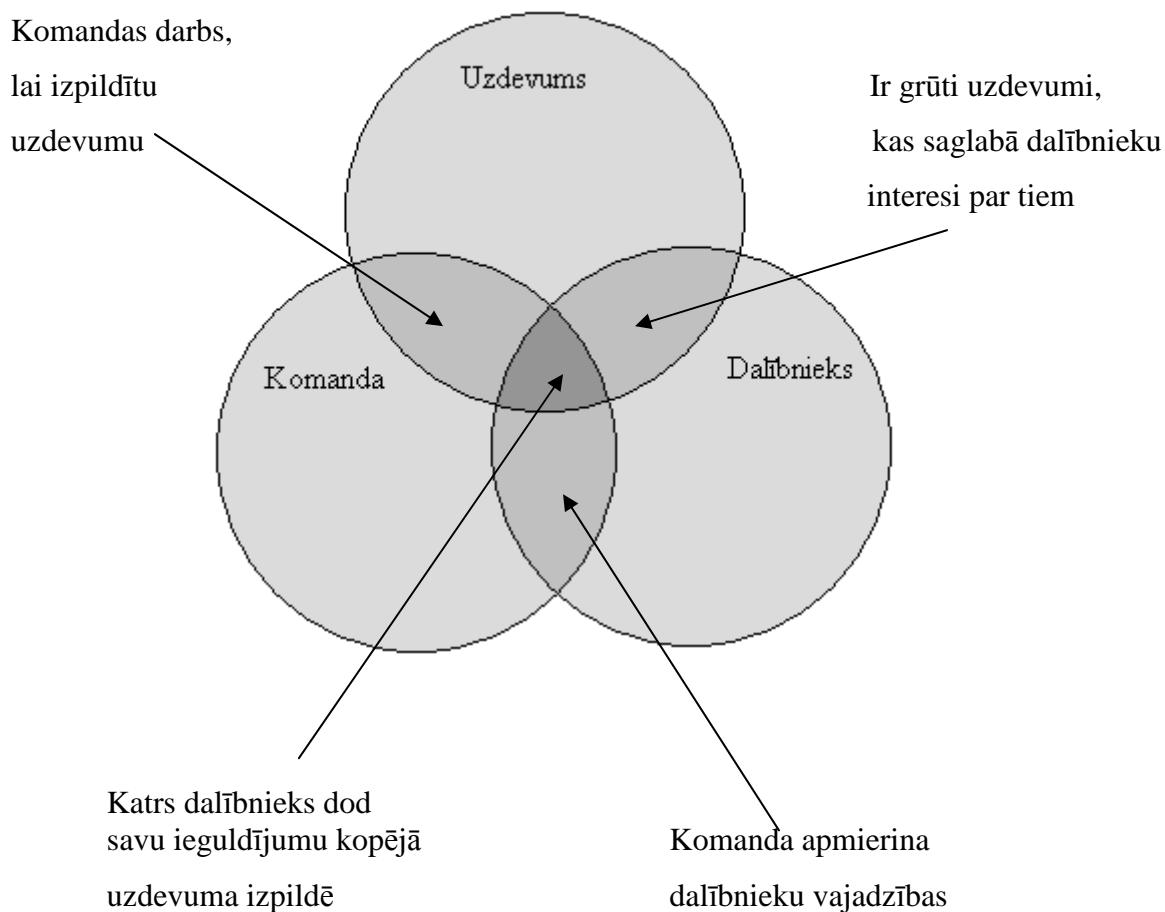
Komandas darbs, lai izpildītu uzdevumu

Uzdevums

Ir grūti uzdevumi, kas saglabā dalībnieku interesi par tiem

Komanda

Dalībnieks

Katrs dalībnieks dod savu ieguldījumu kopējā uzdevuma izpildē

Komanda apmierina dalībnieku vajadzības